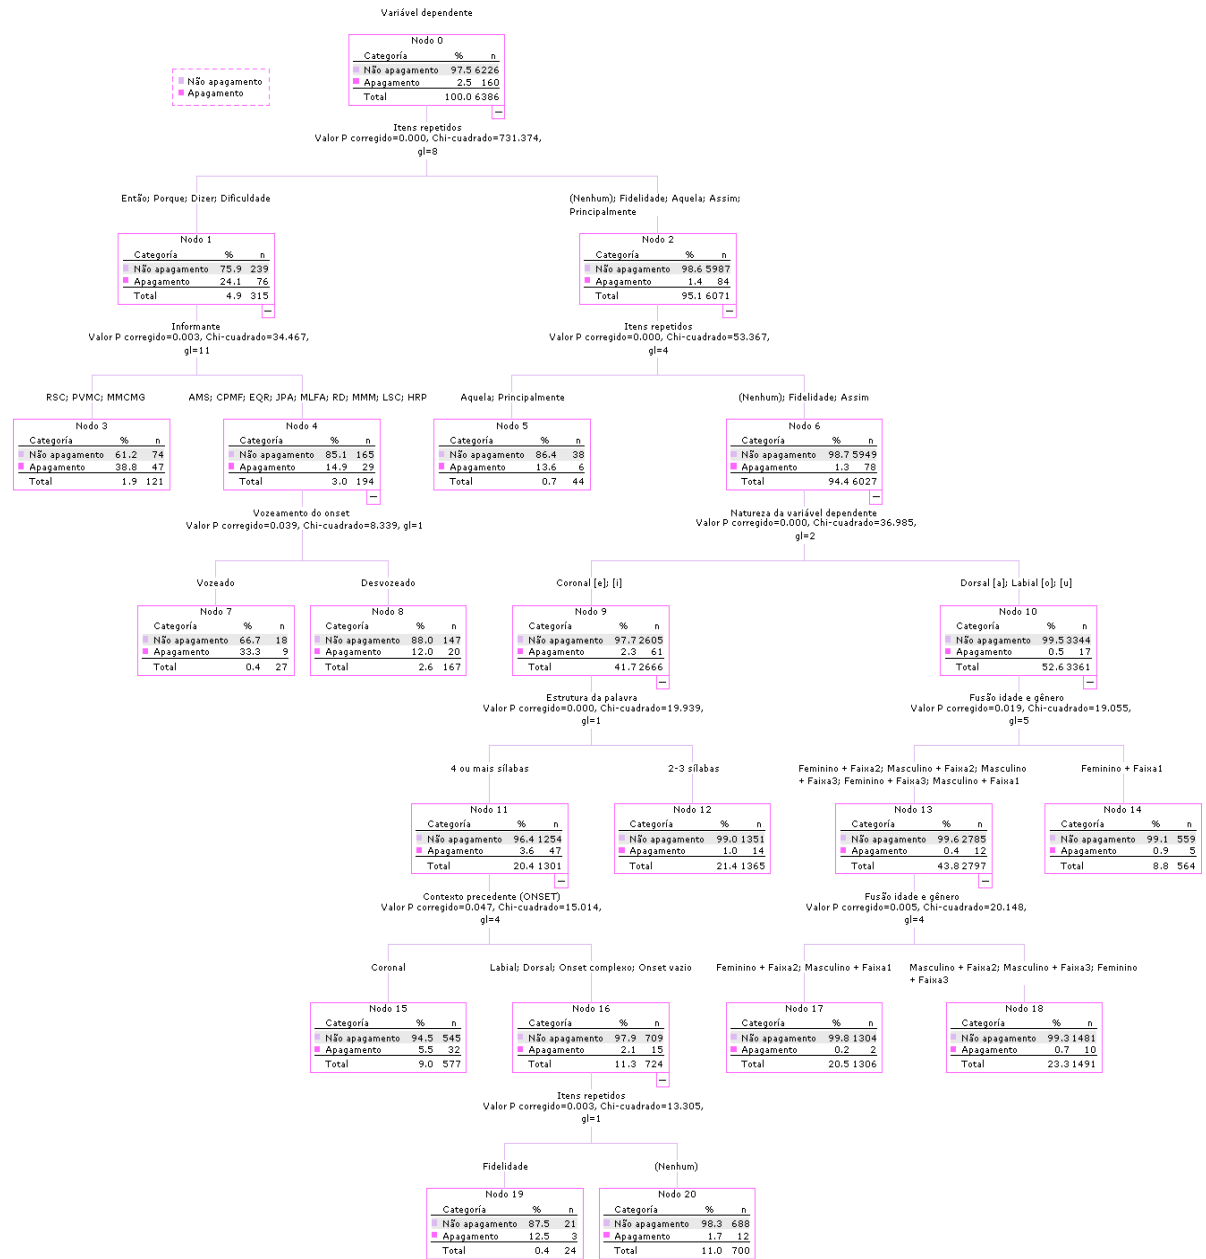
Variável dependente

Não apagamento
Apagamento

Nodo 0

| Categoría | % | n |
|---|---|---|
| Não apagamento | 97.5 | 6226 |
| Apagamento | 2.5 | 160 |
| Total | 100.0 | 6386 |

Itens repetidos
Valor P corregido=0.000, Chi-cuadrado=731.374, gl=8

Então; Porque; Dizer; Dificuldade

Nodo 1

| Categoría | % | n |
|---|---|---|
| Não apagamento | 75.9 | 239 |
| Apagamento | 24.1 | 76 |
| Total | 4.9 | 315 |

Informante
Valor P corregido=0.003, Chi-cuadrado=34.467, gl=11

(Nenhum); Fidelidade; Aquela; Assim; Principalmente

Nodo 2

| Categoría | % | n |
|---|---|---|
| Não apagamento | 98.6 | 5987 |
| Apagamento | 1.4 | 84 |
| Total | 95.1 | 6071 |

Itens repetidos
Valor P corregido=0.000, Chi-cuadrado=53.367, gl=4

RSC; PVMC; MMCMG

Nodo 3

| Categoría | % | n |
|---|---|---|
| Não apagamento | 61.2 | 74 |
| Apagamento | 38.8 | 47 |
| Total | 1.9 | 121 |

AMS; CPMF; EQR; JPA; MLFA; RD; MMM; LSC; HRP

Nodo 4

| Categoría | % | n |
|---|---|---|
| Não apagamento | 85.1 | 165 |
| Apagamento | 14.9 | 29 |
| Total | 3.0 | 194 |

Vozeamento do onset
Valor P corregido=0.039, Chi-cuadrado=8.339, gl=1

Aquela; Principalmente

Nodo 5

| Categoría | % | n |
|---|---|---|
| Não apagamento | 86.4 | 38 |
| Apagamento | 13.6 | 6 |
| Total | 0.7 | 44 |

(Nenhum); Fidelidade; Assim

Nodo 6

| Categoría | % | n |
|---|---|---|
| Não apagamento | 98.7 | 5949 |
| Apagamento | 1.3 | 78 |
| Total | 94.4 | 6027 |

Natureza da variável dependente
Valor P corregido=0.000, Chi-cuadrado=36.985, gl=2

Vozeado

Nodo 7

| Categoría | % | n |
|---|---|---|
| Não apagamento | 66.7 | 18 |
| Apagamento | 33.3 | 9 |
| Total | 0.4 | 27 |

Desvozeado

Nodo 8

| Categoría | % | n |
|---|---|---|
| Não apagamento | 88.0 | 147 |
| Apagamento | 12.0 | 20 |
| Total | 2.6 | 167 |

Coronal [e]; [i]

Nodo 9

| Categoría | % | n |
|---|---|---|
| Não apagamento | 97.7 | 2605 |
| Apagamento | 2.3 | 61 |
| Total | 41.7 | 2666 |

Estrutura da palavra
Valor P corregido=0.000, Chi-cuadrado=19.939, gl=1

Dorsal [a]; Labial [o]; [u]

Nodo 10

| Categoría | % | n |
|---|---|---|
| Não apagamento | 99.5 | 3344 |
| Apagamento | 0.5 | 17 |
| Total | 52.6 | 3361 |

Fusão idade e gênero
Valor P corregido=0.019, Chi-cuadrado=19.055, gl=5

4 ou mais sílabas

Nodo 11

| Categoría | % | n |
|---|---|---|
| Não apagamento | 96.4 | 1254 |
| Apagamento | 3.6 | 47 |
| Total | 20.4 | 1301 |

Contexto precedente (ONSET)
Valor P corregido=0.047, Chi-cuadrado=15.014, gl=4

2-3 sílabas

Nodo 12

| Categoría | % | n |
|---|---|---|
| Não apagamento | 99.0 | 1351 |
| Apagamento | 1.0 | 14 |
| Total | 21.4 | 1365 |

Feminino + Faixa2; Masculino + Faixa2; Masculino + Faixa3; Feminino + Faixa3; Masculino + Faixa1

Nodo 13

| Categoría | % | n |
|---|---|---|
| Não apagamento | 99.6 | 2785 |
| Apagamento | 0.4 | 12 |
| Total | 43.8 | 2797 |

Fusão idade e gênero
Valor P corregido=0.005, Chi-cuadrado=20.148, gl=4

Feminino + Faixa1

Nodo 14

| Categoría | % | n |
|---|---|---|
| Não apagamento | 99.1 | 559 |
| Apagamento | 0.9 | 5 |
| Total | 8.8 | 564 |

Coronal

Nodo 15

| Categoría | % | n |
|---|---|---|
| Não apagamento | 94.5 | 545 |
| Apagamento | 5.5 | 32 |
| Total | 9.0 | 577 |

Labial; Dorsal; Onset complexo; Onset vazio

Nodo 16

| Categoría | % | n |
|---|---|---|
| Não apagamento | 97.9 | 709 |
| Apagamento | 2.1 | 15 |
| Total | 11.3 | 724 |

Itens repetidos
Valor P corregido=0.003, Chi-cuadrado=13.305, gl=1

Feminino + Faixa2; Masculino + Faixa1

Nodo 17

| Categoría | % | n |
|---|---|---|
| Não apagamento | 99.8 | 1304 |
| Apagamento | 0.2 | 2 |
| Total | 20.5 | 1306 |

Masculino + Faixa2; Masculino + Faixa3; Feminino + Faixa3

Nodo 18

| Categoría | % | n |
|---|---|---|
| Não apagamento | 99.3 | 1481 |
| Apagamento | 0.7 | 10 |
| Total | 23.3 | 1491 |

Fidelidade

Nodo 19

| Categoría | % | n |
|---|---|---|
| Não apagamento | 87.5 | 21 |
| Apagamento | 12.5 | 3 |
| Total | 0.4 | 24 |

(Nenhum)

Nodo 20

| Categoría | % | n |
|---|---|---|
| Não apagamento | 98.3 | 688 |
| Apagamento | 1.7 | 12 |
| Total | 11.0 | 700 |